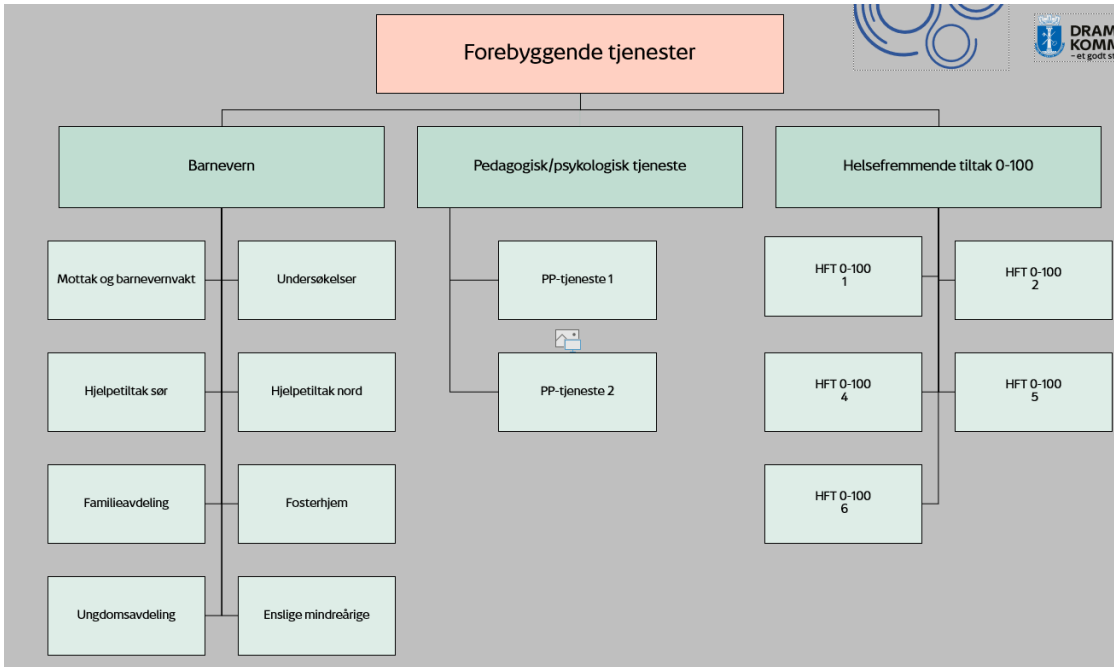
Forebyggende tjenester

DRAM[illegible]
KOMM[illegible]
- et godt s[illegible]

Barnevern

Mottak og barnevernvakt

Undersøkelser

Hjelpetiltak sør

Hjelpetiltak nord

Familieavdeling

Fosterhjem

Ungdomsavdeling

Enslige mindreårige

Pedagogisk/psykologisk tjeneste

PP-tjeneste 1

PP-tjeneste 2

Helsefremmende tiltak 0-100

HFT 0-100
1

HFT 0-100
2

HFT 0-100
4

HFT 0-100
5

HFT 0-100
6